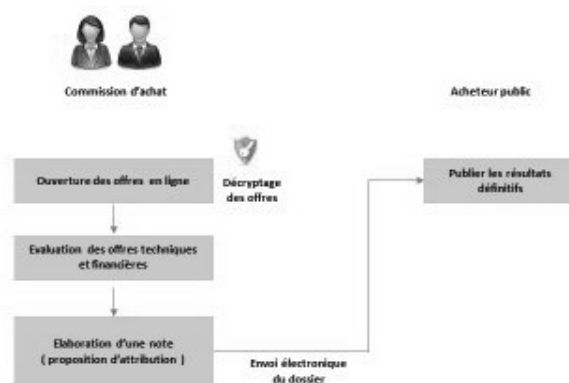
Commission d'achat

Acheteur public

Ouverture des offres en ligne

Décryptage des offres

Publier les résultats définitifs

Evaluation des offres techniques et financières

Elaboration d'une note ( proposition d'attribution )

Envoi électronique du dossier